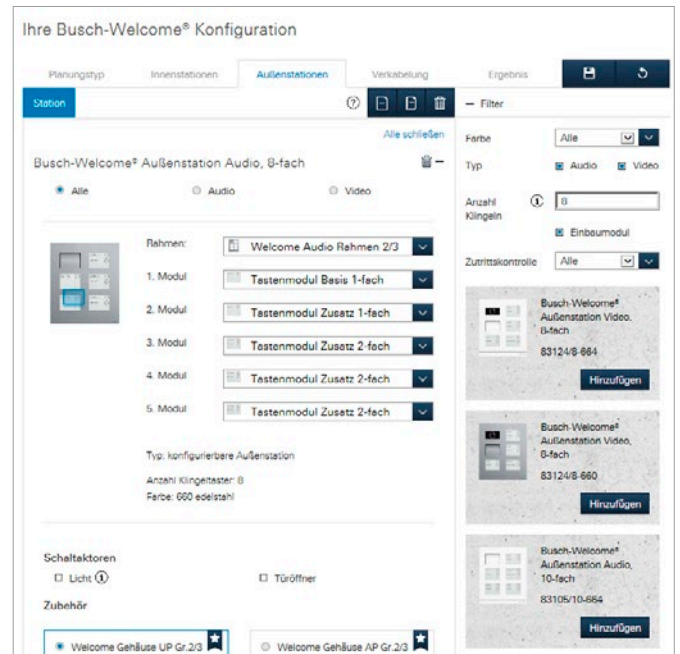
Ihre Busch-Welcome® Konfiguration

Planungstyp | Innenstationen | Außenstationen | Verkabelung | Ergebnis

Station

Alle schließen

Busch-Welcome® Außenstation Audio, 8-fach

Alle   Audio   Video

Rahmen: Welcome Audio Rahmen 2/3
1. Modul Tastenmodul Basis 1-fach
2. Modul Tastenmodul Zusatz 1-fach
3. Modul Tastenmodul Zusatz 2-fach
4. Modul Tastenmodul Zusatz 2-fach
5. Modul Tastenmodul Zusatz 2-fach

Typ: konfigurierbare Außenstation

Anzahl Klingeltaster: 8
Farbe: 660 edelstahl

Schaltaktoren
Licht   Türöffner

Zubehör
Welcome Gehäuse UP Gr.2/3   Welcome Gehäuse AP Gr.2/3

– Filter

Farbe Alle
Typ Audio Video
Anzahl Klingeln 8
Einbaumodul
Zutrittskontrolle Alle

Busch-Welcome® Außenstation Video, 8-fach
83124/8-664
Hinzufügen

Busch-Welcome® Außenstation Video, 8-fach
83124/8-660
Hinzufügen

Busch-Welcome® Außenstation Audio, 10-fach
83105/10-664
Hinzufügen